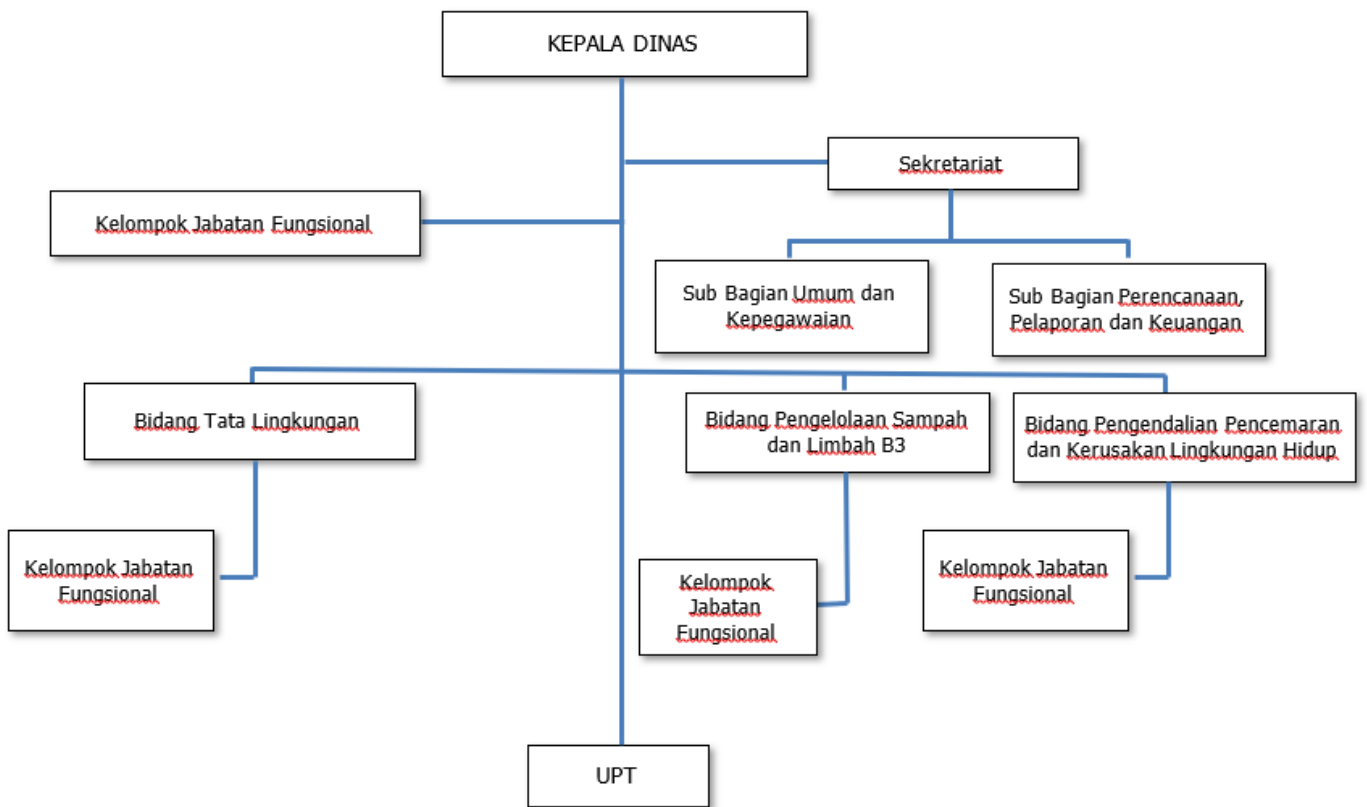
KEPALA DINAS

Sekretariat

Kelompok Jabatan Fungsional

Sub Bagian Umum dan Kepegawaian

Sub Bagian Perencanaan, Pelaporan dan Keuangan

Bidang Tata Lingkungan

Bidang Pengelolaan Sampah dan Limbah B3

Bidang Pengendalian Pencemaran dan Kerusakan Lingkungan Hidup

Kelompok Jabatan Fungsional

Kelompok Jabatan Fungsional

Kelompok Jabatan Fungsional

UPT